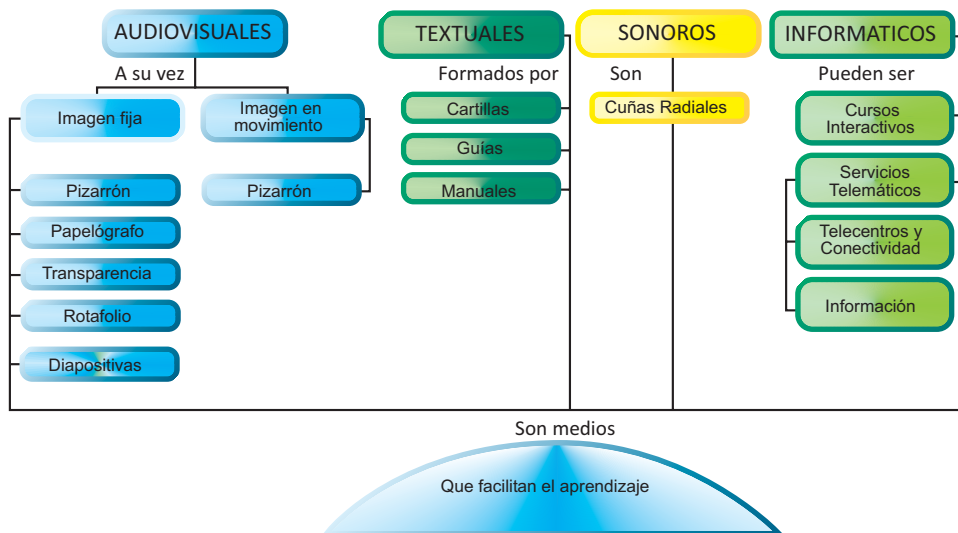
AUDIOVISUALES

A su vez

Imagen fija

Imagen en movimiento

Pizarrón

Pizarrón

Papelógrafo

Transparencia

Rotafolio

Diapositivas

TEXTUALES

Formados por

Cartillas

Guías

Manuales

SONOROS

Son

Cuñas Radiales

INFORMATICOS

Pueden ser

Cursos Interactivos

Servicios Telemáticos

Telecentros y Conectividad

Información

Son medios

Que facilitan el aprendizaje